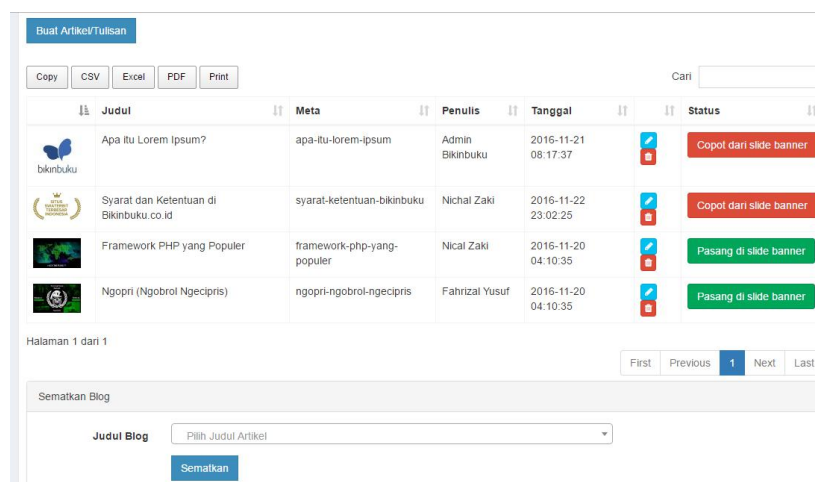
Buat Artikel/Tulisan

Copy CSV Excel PDF Print

Cari

| | Judul | Meta | Penulis | Tanggal | | Status |
|---|---|---|---|---|---|---|
| bikinbuku | Apa itu Lorem Ipsum? | apa-itu-lorem-ipsum | Admin Bikinbuku | 2016-11-21 08:17:37 | | Copot dari slide banner |
| | Syarat dan Ketentuan di Bikinbuku.co.id | syarat-ketentuan-bikinbuku | Nichal Zaki | 2016-11-22 23:02:25 | | Copot dari slide banner |
| | Framework PHP yang Populer | framework-php-yang-populer | Nical Zaki | 2016-11-20 04:10:35 | | Pasang di slide banner |
| | Ngopri (Ngobrol Ngecipris) | ngopri-ngobrol-ngecipris | Fahrizal Yusuf | 2016-11-20 04:10:35 | | Pasang di slide banner |

Halaman 1 dari 1

First Previous 1 Next Last

Sematkan Blog

Judul Blog Pilih Judul Artikel

Sematkan